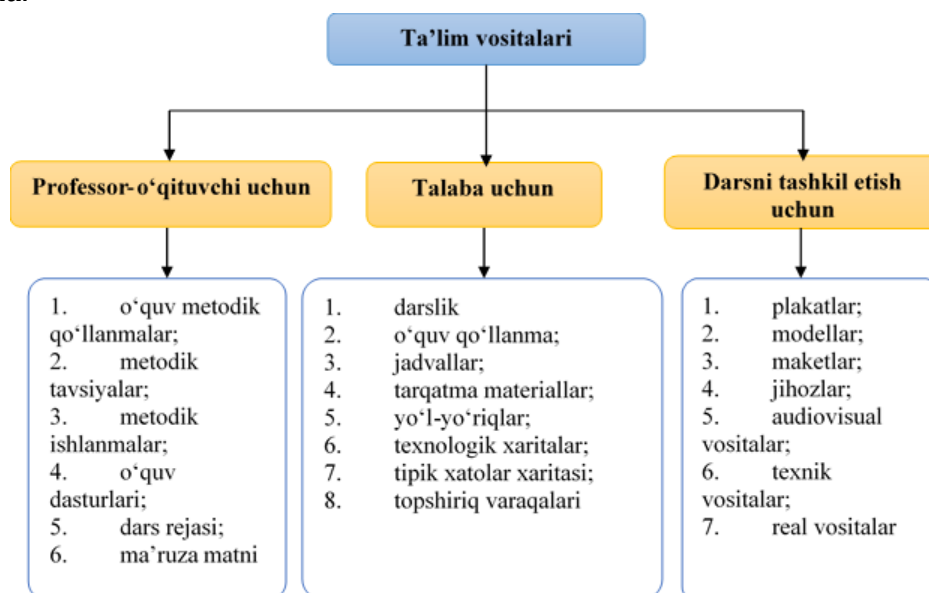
Ta’lim vositalari

Professor-o‘qituvchi uchun

Talaba uchun

Darsni tashkil etish uchun

1. o‘quv metodik qo‘llanmalar;
2. metodik tavsiyalar;
3. metodik ishlanmalar;
4. o‘quv dasturlari;
5. dars rejasi;
6. ma’ruza matni

1. darslik
2. o‘quv qo‘llanma;
3. jadvallar;
4. tarqatma materiallar;
5. yo‘l-yo‘riqlar;
6. texnologik xaritalar;
7. tipik xatolar xaritasi;
8. topshiriq varaqalari

1. plakatlar;
2. modellar;
3. maketlar;
4. jihozlar;
5. audiovisual vositalar;
6. texnik vositalar;
7. real vositalar